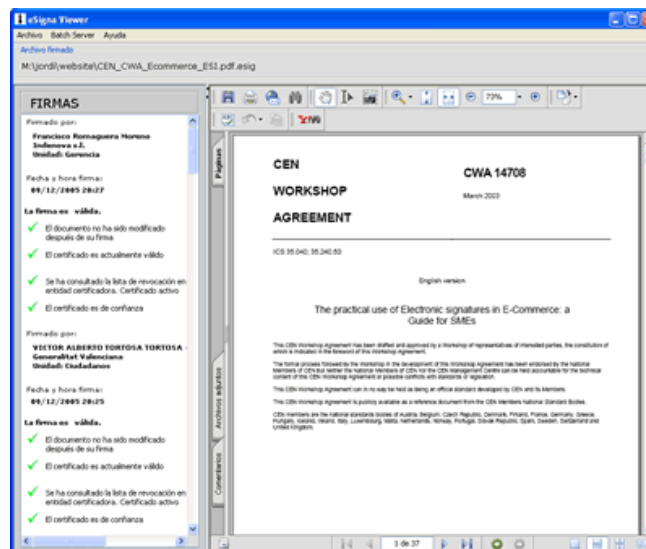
eSigna Viewer

Archivo Batch Server Ayuda

Archivo firmado

M:\jordi\website\CEN_CWA_Ecommerce_ESI.pdf.esig

FIRMAS

Firmado por:

Francisco Romaguera Moreno
Indenova s.l.
Unidad: Gerencia

Fecha y hora firma:
09/12/2005 20:27

La firma es válida.

El documento no ha sido modificado después de su firma

El certificado es actualmente válido

Se ha consultado la lista de revocación en entidad certificadora. Certificado activo

El certificado es de confianza

Firmado por:

VICTOR ALBERTO TORTOSA TORTOSA - Generalitat Valenciana
Unidad: Ciudadanos

Fecha y hora firma:
09/12/2005 20:25

La firma es válida.

El documento no ha sido modificado después de su firma

El certificado es actualmente válido

Se ha consultado la lista de revocación en entidad certificadora. Certificado activo

El certificado es de confianza

73%

Páginas

Archivos adjuntos

Comentarios

CEN

WORKSHOP

AGREEMENT

CWA 14708

March 2003

ICS 35.040; 35.240.63

English version

The practical use of Electronic signatures in E-Commerce: a Guide for SMEs

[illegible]

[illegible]

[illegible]

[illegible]

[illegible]

1 de 37